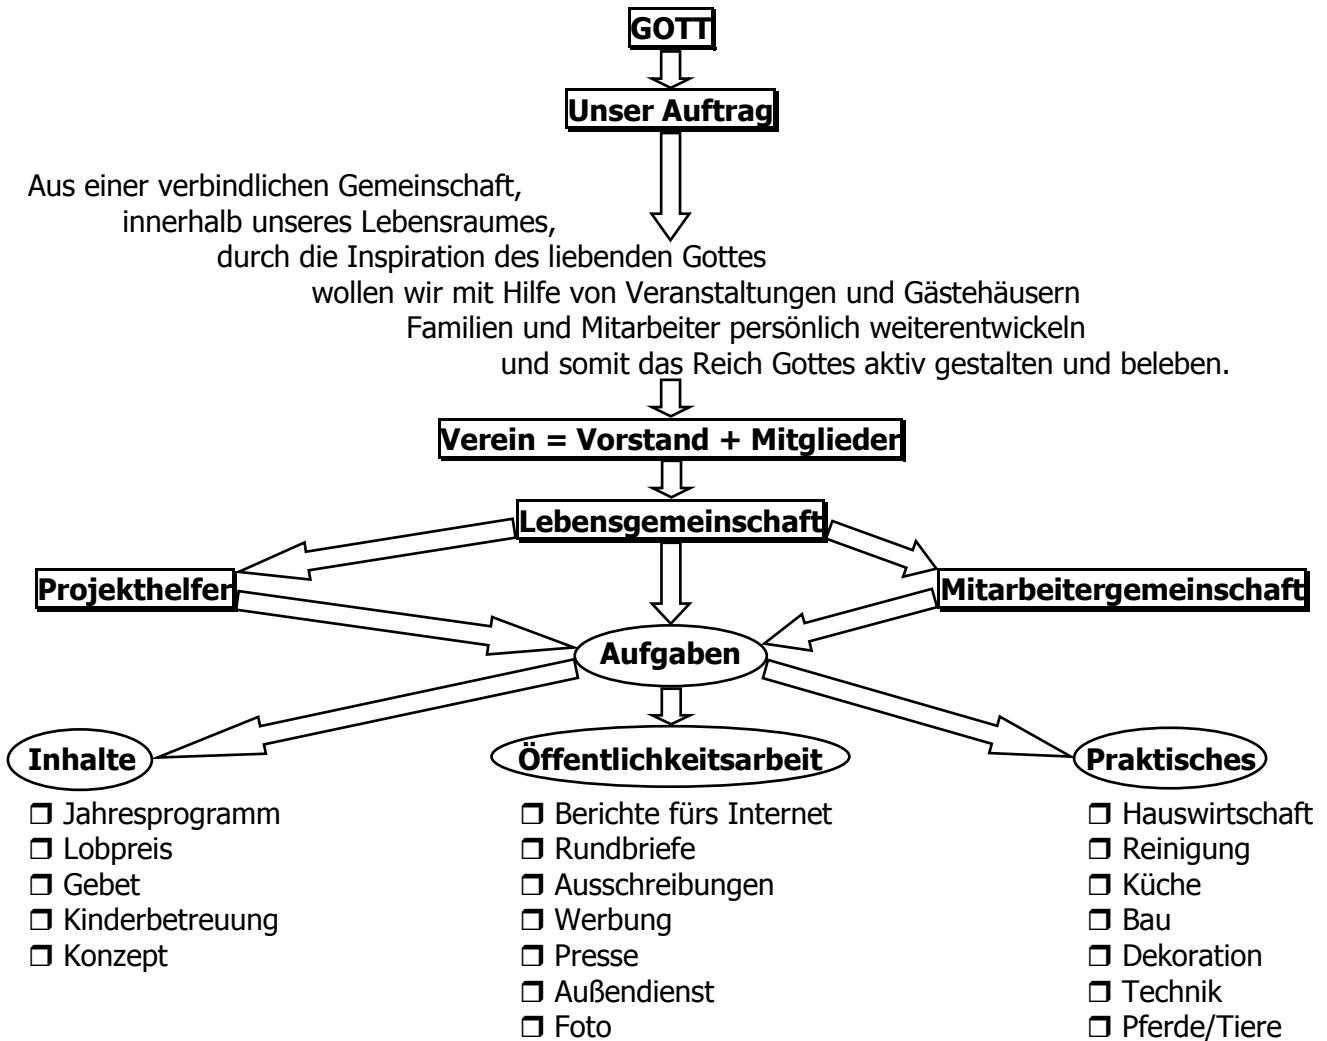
GOTT

Unser Auftrag

Aus einer verbindlichen Gemeinschaft,
innerhalb unseres Lebensraumes,
durch die Inspiration des liebenden Gottes
wollen wir mit Hilfe von Veranstaltungen und Gästehäusern
Familien und Mitarbeiter persönlich weiterentwickeln
und somit das Reich Gottes aktiv gestalten und beleben.

Verein = Vorstand + Mitglieder

Lebensgemeinschaft

Projekthelfer

Mitarbeitergemeinschaft

Aufgaben

Inhalte

❒ Jahresprogramm
❒ Lobpreis
❒ Gebet
❒ Kinderbetreuung
❒ Konzept

Öffentlichkeitsarbeit

❒ Berichte fürs Internet
❒ Rundbriefe
❒ Ausschreibungen
❒ Werbung
❒ Presse
❒ Außendienst
❒ Foto

Praktisches

❒ Hauswirtschaft
❒ Reinigung
❒ Küche
❒ Bau
❒ Dekoration
❒ Technik
❒ Pferde/Tiere